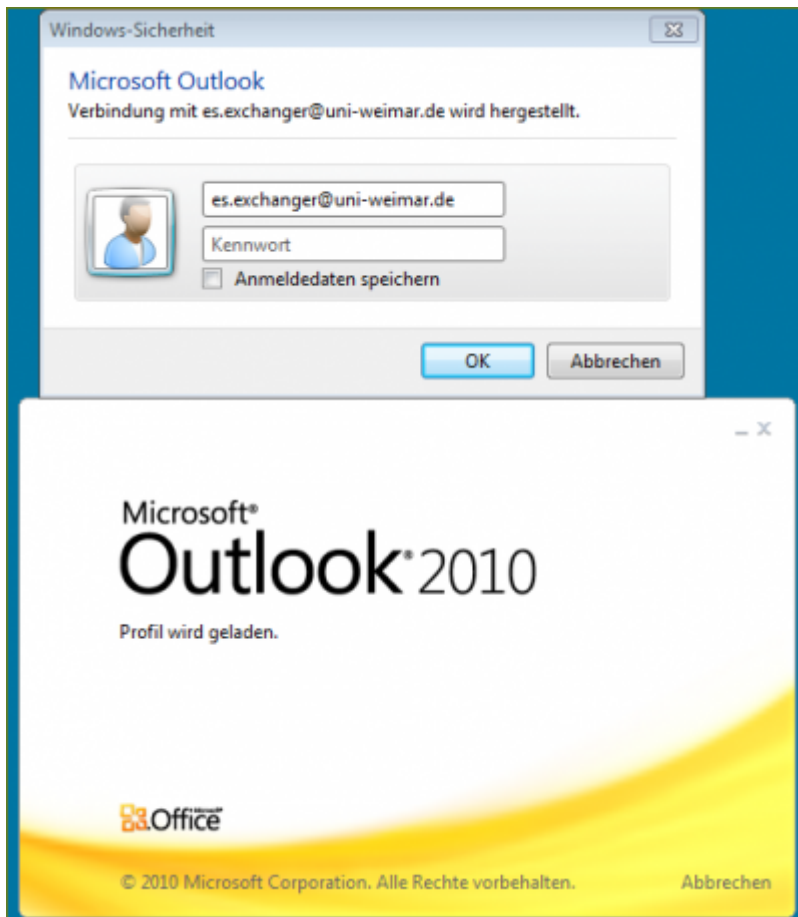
Windows-Sicherheit

Microsoft Outlook
Verbindung mit es.exchanger@uni-weimar.de wird hergestellt.

es.exchanger@uni-weimar.de
Kennwort
Anmeldedaten speichern

OK
Abbrechen

_ x

Microsoft®
Outlook® 2010

Profil wird geladen.

Microsoft Office

© 2010 Microsoft Corporation. Alle Rechte vorbehalten.
Abbrechen